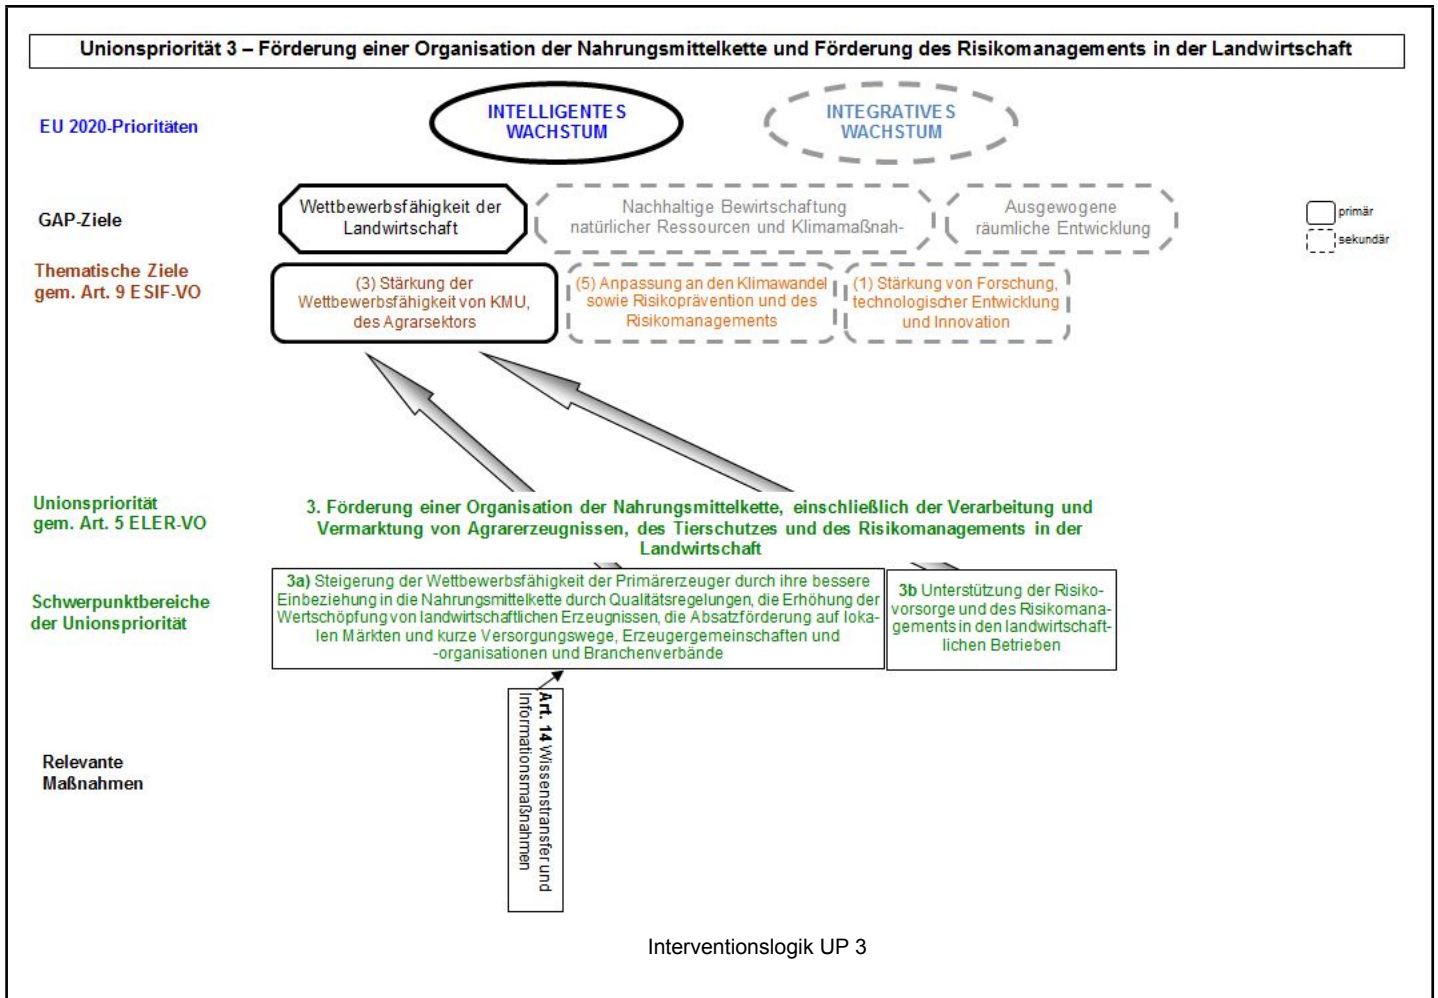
Unionspriorität 3 – Förderung einer Organisation der Nahrungsmittelkette und Förderung des Risikomanagements in der Landwirtschaft

EU 2020-Prioritäten

INTELLIGENTES WACHSTUM

INTEGRATIVES WACHSTUM

GAP-Ziele

Wettbewerbsfähigkeit der Landwirtschaft

Nachhaltige Bewirtschaftung natürlicher Ressourcen und Klimamaßnah-

Ausgewogene räumliche Entwicklung

primär

sekundär

Thematische Ziele gem. Art. 9 ESIF-VO

(3) Stärkung der Wettbewerbsfähigkeit von KMU, des Agrarsektors

(5) Anpassung an den Klimawandel sowie Risikoprävention und des Risikomanagements

(1) Stärkung von Forschung, technologischer Entwicklung und Innovation

Unionspriorität gem. Art. 5 ELER-VO

3. Förderung einer Organisation der Nahrungsmittelkette, einschließlich der Verarbeitung und Vermarktung von Agrarerzeugnissen, des Tierschutzes und des Risikomanagements in der Landwirtschaft

Schwerpunktbereiche der Unionspriorität

3a) Steigerung der Wettbewerbsfähigkeit der Primärerzeuger durch ihre bessere Einbeziehung in die Nahrungsmittelkette durch Qualitätsregelungen, die Erhöhung der Wertschöpfung von landwirtschaftlichen Erzeugnissen, die Absatzförderung auf lokalen Märkten und kurze Versorgungswege, Erzeugergemeinschaften und -organisationen und Branchenverbände

3b Unterstützung der Risikovorsorge und des Risikomanagements in den landwirtschaftlichen Betrieben

Relevante Maßnahmen

Art. 14 Wissenstransfer und Informationsmaßnahmen

Interventionslogik UP 3